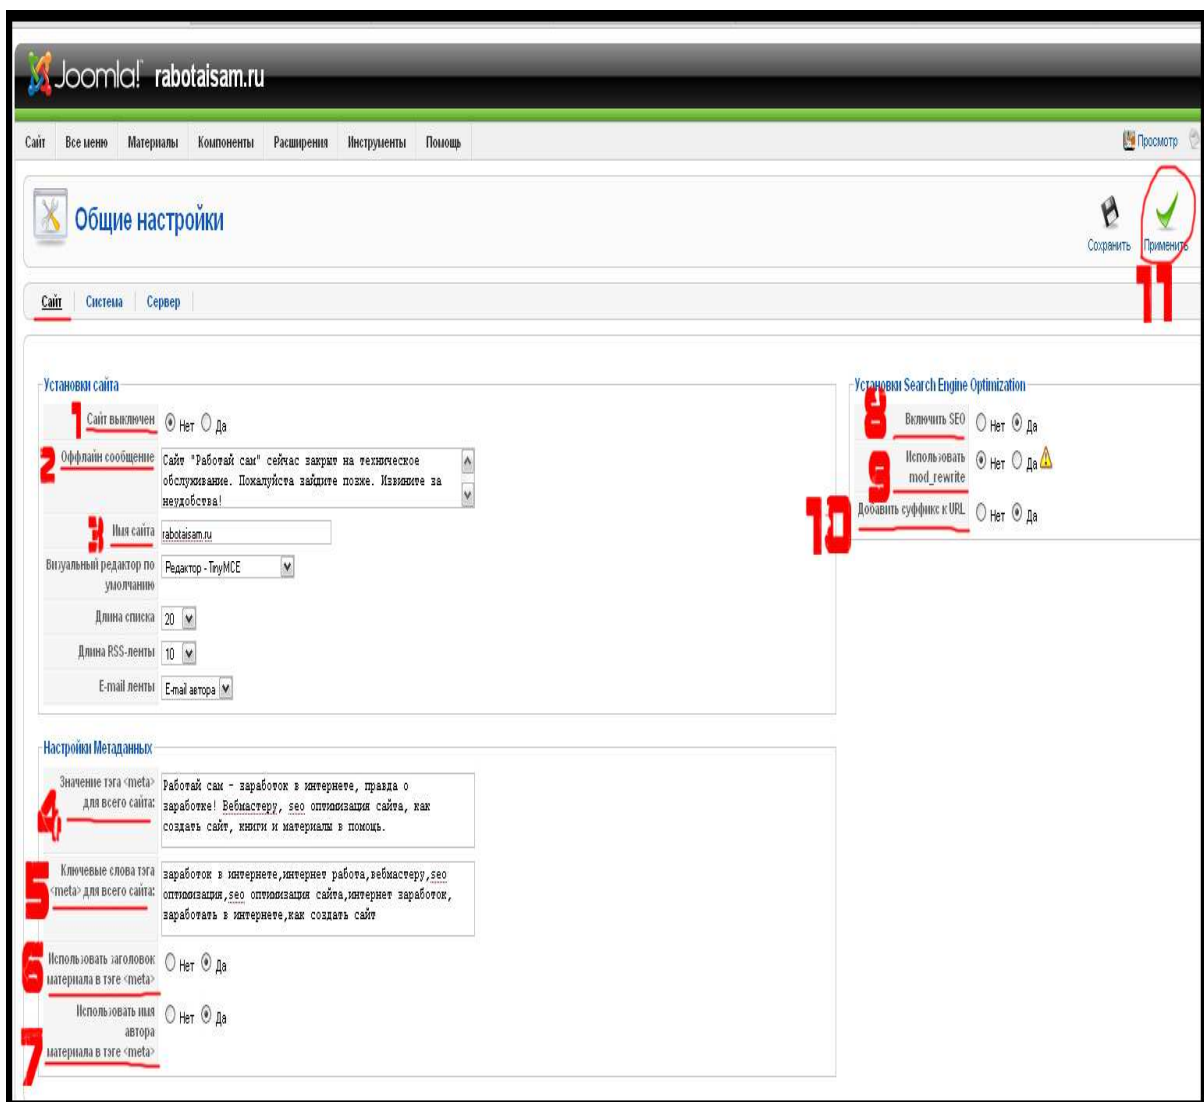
Joomla! rabotaisam.ru

Сайт Все меню Материалы Компоненты Расширения Инструменты Помощь

Просмотр

Общие настройки

Сохранить Применить

11

Сайт Система Сервер

Установки сайта

1 Сайт выключен Нет Да

2 Оффлайн сообщение Сайт "Работай сам" сейчас закрыт на техническое обслуживание. Пожалуйста зайдите позже. Извините за неудобства!

3 Имя сайта rabotaisam.ru

Визуальный редактор по умолчанию Редактор - TinyMCE

Длина списка 20

Длина RSS-ленты 10

E-mail ленты E-mail автора

Настройки Метаданных

4 Значение тэга <meta> для всего сайта: Работай сам - заработок в интернете, правда о заработке! Вебмастеру, seo оптимизация сайта, как создать сайт, книги и материалы в помощь.

5 Ключевые слова тэга <meta> для всего сайта: заработок в интернете,интернет работа,вебмастеру,seo оптимизация,seo оптимизация сайта,интернет заработок,заработать в интернете,как создать сайт

6 Использовать заголовок материала в тэге <meta> Нет Да

7 Использовать имя автора материала в тэге <meta> Нет Да

Установки Search Engine Optimization

8 Включить SEO Нет Да

9 Использовать mod_rewrite Нет Да

10 Добавить суффикс к URL Нет Да